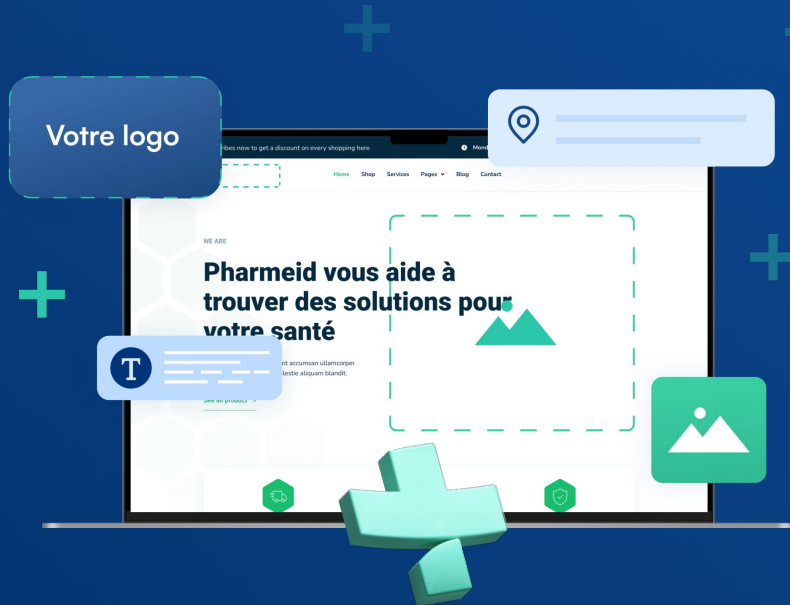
Votre logo

ibes now to get a discount on every shopping here

Mond

Home Shop Services Pages Blog Contact

WE ARE

Pharmeid vous aide à trouver des solutions pour votre santé

nt accumsan ullamcorper lestie aliquam blandit.

See all product